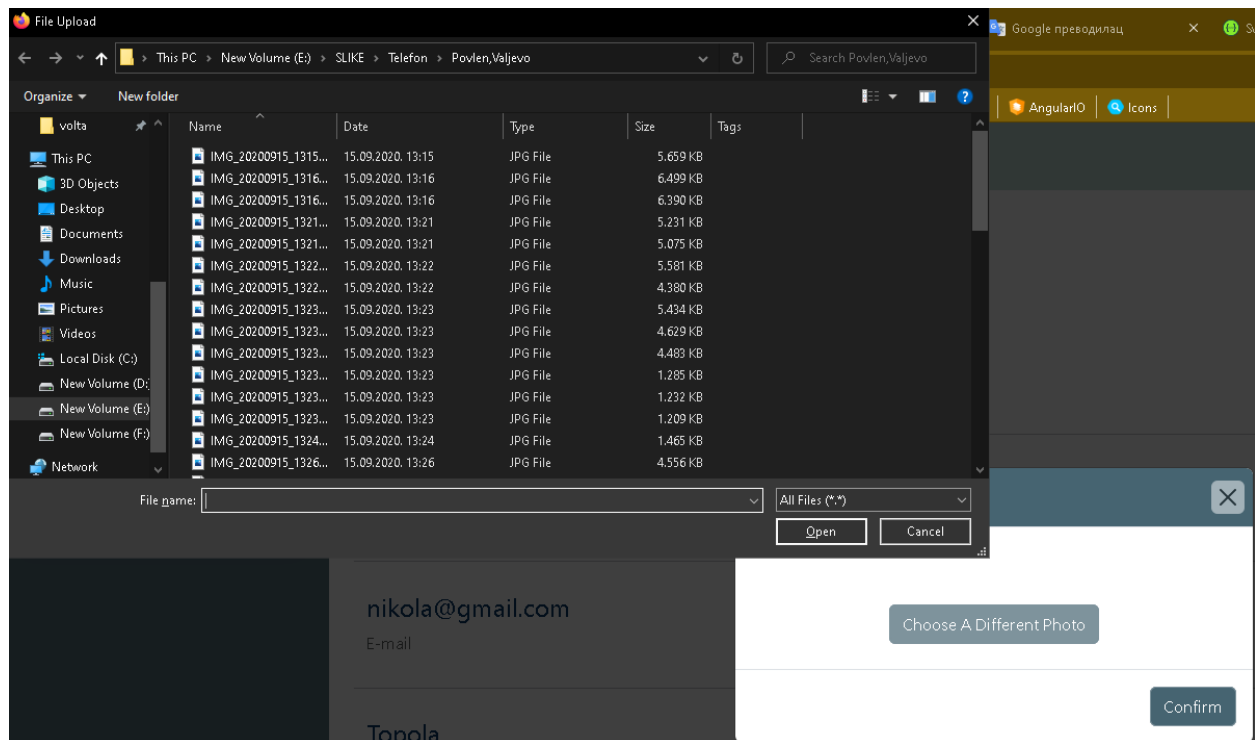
File Upload

Google преводилац

This PC > New Volume (E:) > SLIKE > Telefon > Povlen,Valjevo

Search Povlen,Valjevo

Organize ▾ New folder

AngularIO | Icons

volta
This PC
3D Objects
Desktop
Documents
Downloads
Music
Pictures
Videos
Local Disk (C:)
New Volume (D:)
New Volume (E:)
New Volume (F:)
Network

| Name | Date | Type | Size | Tags |
|---|---|---|---|---|
| IMG_20200915_1315... | 15.09.2020. 13:15 | JPG File | 5.659 KB | |
| IMG_20200915_1316... | 15.09.2020. 13:16 | JPG File | 6.499 KB | |
| IMG_20200915_1316... | 15.09.2020. 13:16 | JPG File | 6.390 KB | |
| IMG_20200915_1321... | 15.09.2020. 13:21 | JPG File | 5.231 KB | |
| IMG_20200915_1321... | 15.09.2020. 13:21 | JPG File | 5.075 KB | |
| IMG_20200915_1322... | 15.09.2020. 13:22 | JPG File | 5.581 KB | |
| IMG_20200915_1322... | 15.09.2020. 13:22 | JPG File | 4.380 KB | |
| IMG_20200915_1323... | 15.09.2020. 13:23 | JPG File | 5.434 KB | |
| IMG_20200915_1323... | 15.09.2020. 13:23 | JPG File | 4.629 KB | |
| IMG_20200915_1323... | 15.09.2020. 13:23 | JPG File | 4.483 KB | |
| IMG_20200915_1323... | 15.09.2020. 13:23 | JPG File | 1.285 KB | |
| IMG_20200915_1323... | 15.09.2020. 13:23 | JPG File | 1.232 KB | |
| IMG_20200915_1323... | 15.09.2020. 13:23 | JPG File | 1.209 KB | |
| IMG_20200915_1324... | 15.09.2020. 13:24 | JPG File | 1.465 KB | |
| IMG_20200915_1326... | 15.09.2020. 13:26 | JPG File | 4.556 KB | |

File name:
All Files (*.*)
Open
Cancel

nikola@gmail.com
E-mail

Topola

Choose A Different Photo

Confirm